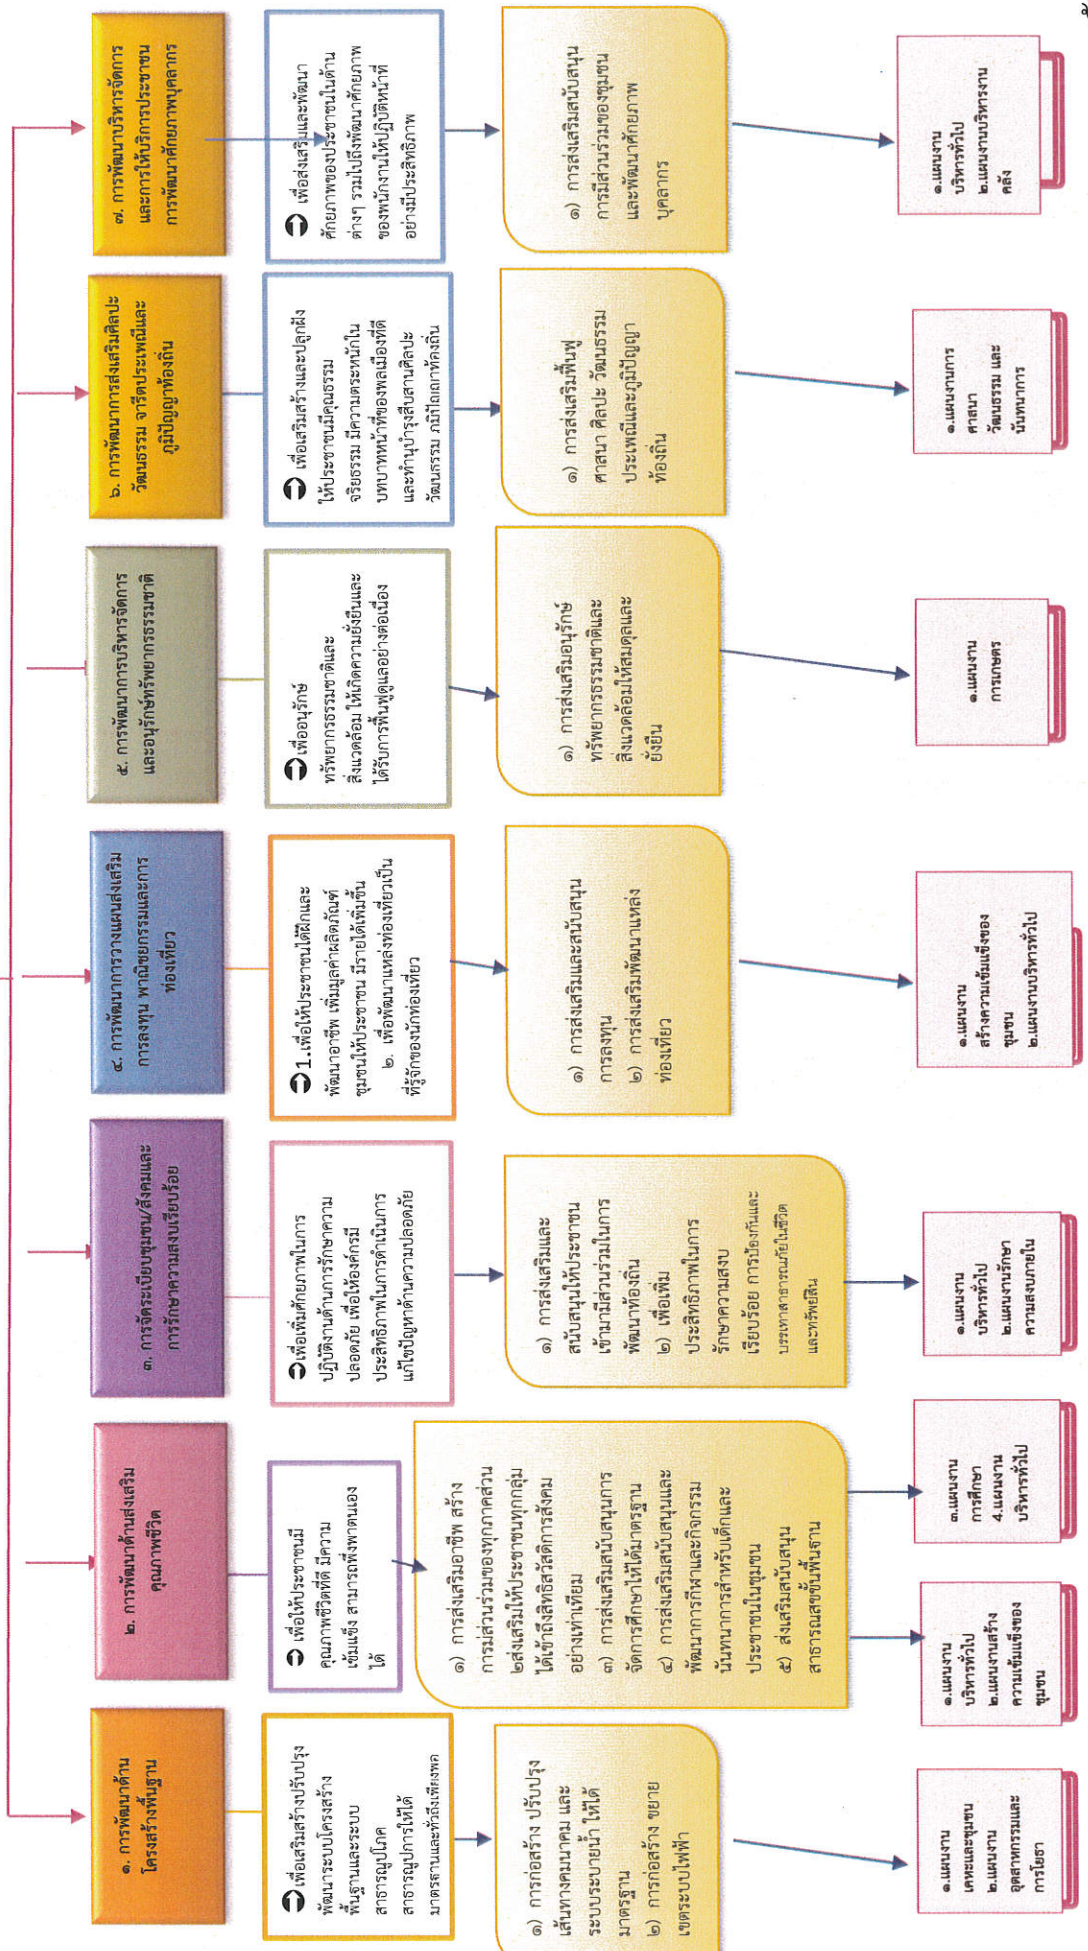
๗

๑. การพัฒนาด้านโครงสร้างพื้นฐาน

เพื่อส่งเสริมสร้างปรับปรุงพัฒนาระบบโครงสร้างพื้นฐานและระบบสาธารณูปโภค สาธารณูปการให้ได้มาตรฐานและทั่วถึงเพียงพอ

๑) การก่อสร้าง ปรับปรุงเส้นทางคมนาคม และระบบระบายน้ำ ให้ได้มาตรฐาน
๒) การก่อสร้าง ขยายเขตระบบไฟฟ้า

๑.แผนงานเคหะและชุมชน
๒.แผนงานอุตสาหกรรมและการโยธา

๒. การพัฒนาด้านส่งเสริมคุณภาพชีวิต

เพื่อให้ประชาชนมีคุณภาพชีวิตที่ดี มีความเข้มแข็ง สามารถพึ่งพาตนเองได้

๑) การส่งเสริมอาชีพ สร้างการมีส่วนร่วมของทุกภาคส่วน
๒ส่งเสริมให้ประชาชนทุกกลุ่มได้เข้าถึงสิทธิสวัสดิการสังคมอย่างเท่าเทียม
๓) การส่งเสริมสนับสนุนการจัดการศึกษาให้ได้มาตรฐาน
๔) การส่งเสริมสนับสนุนและพัฒนาการกีฬาและกิจกรรมนันทนาการสำหรับเด็กและประชาชนในชุมชน
๕) ส่งเสริมสนับสนุนสาธารณสุขขั้นพื้นฐาน

๑.แผนงานบริหารทั่วไป
๒.แผนงานสร้างความเข้มแข็งของชุมชน

๓.แผนงานการศึกษา
4.แผนงานบริหารทั่วไป

๓. การจัดระเบียบชุมชน/สังคมและการรักษาความสงบเรียบร้อย

เพื่อเพิ่มศักยภาพในการปฏิบัติงานด้านการรักษาความปลอดภัย เพื่อให้องค์กรมีประสิทธิภาพในการดำเนินการแก้ไขปัญหาด้านความปลอดภัย

๑) การส่งเสริมและสนับสนุนให้ประชาชนเข้ามามีส่วนร่วมในการพัฒนาท้องถิ่น
๒) เพื่อเพิ่มประสิทธิภาพในการรักษาความสงบเรียบร้อย การป้องกันและบรรเทาสาธารณภัยในชีวิตและทรัพย์สิน

๑.แผนงานบริหารทั่วไป
๒.แผนงานรักษาความสงบภายใน

๔. การพัฒนาการวางแผนส่งเสริมการลงทุน พาณิชยกรรมและการท่องเที่ยว

1.เพื่อให้ประชาชนได้ฝึกและพัฒนาอาชีพ เพิ่มมูลค่าผลิตภัณฑ์ชุมชนให้ประชาชน มีรายได้เพิ่มขึ้น
๒. เพื่อพัฒนาแหล่งท่องเที่ยวเป็นที่รู้จักของนักท่องเที่ยว

๑) การส่งเสริมและสนับสนุนการลงทุน
๒) การส่งเสริมพัฒนาแหล่งท่องเที่ยว

๑.แผนงานสร้างความเข้มแข็งของชุมชน
๒.แผนงานบริหารทั่วไป

๕. การพัฒนาการบริหารจัดการและอนุรักษ์ทรัพยากรธรรมชาติ

เพื่ออนุรักษ์ทรัพยากรธรรมชาติและสิ่งแวดล้อม ให้เกิดความยั่งยืนและได้รับการฟื้นฟูดูแลอย่างต่อเนื่อง

๑) การส่งเสริมอนุรักษ์ทรัพยากรธรรมชาติและสิ่งแวดล้อมให้สมบูรณ์และยั่งยืน

๑.แผนงานการเกษตร

๖. การพัฒนาการส่งเสริมศิลปะวัฒนธรรม จารีตประเพณีและภูมิปัญญาท้องถิ่น

เพื่อเสริมสร้างและปลูกฝังให้ประชาชนมีคุณธรรมจริยธรรม มีความตระหนักในบทบาทหน้าที่ของพลเมืองที่ดีและทำนุบำรุงสืบสานศิลปะวัฒนธรรม ภูมิปัญญาท้องถิ่น

๑) การส่งเสริมฟื้นฟูศาสนา ศิลปะ วัฒนธรรมประเพณีและภูมิปัญญาท้องถิ่น

๑.แผนงานการศาสนา วัฒนธรรม และนันทนาการ

๗. การพัฒนาบริหารจัดการและการให้บริการประชาชน การพัฒนาศักยภาพบุคลากร

เพื่อส่งเสริมและพัฒนาศักยภาพของประชาชนในด้านต่างๆ รวมไปถึงพัฒนาศักยภาพของพนักงานให้ปฏิบัติหน้าที่อย่างมีประสิทธิภาพ

๑) การส่งเสริมสนับสนุนการมีส่วนร่วมของชุมชนและพัฒนาศักยภาพบุคลากร

๑.แผนงานบริหารทั่วไป
๒.แผนงานบริหารงานคลัง